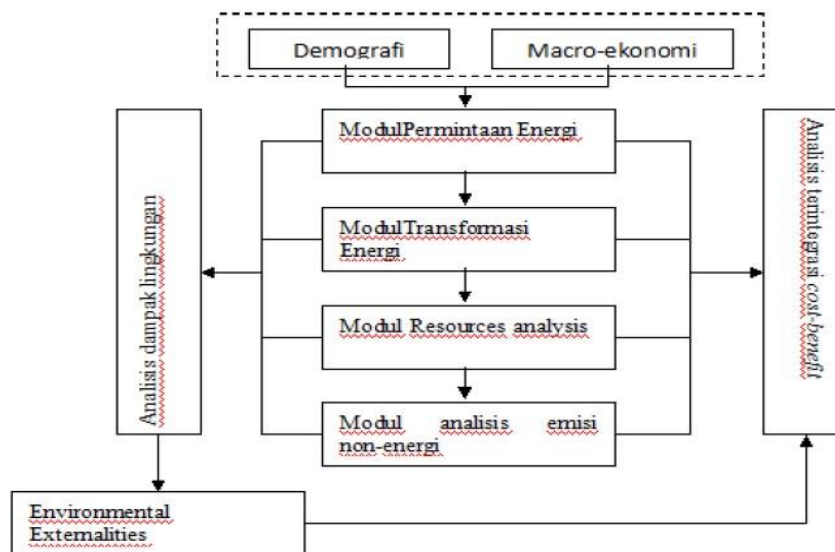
Demografi

Macro-ekonomi

ModulPermintaan Energi

ModulTransformasi Energi

Modul Resources analysis

Modul analisis emisi non-energi

Analisis dampak lingkungan

Analisis terintegrasi cost-benefit

Environmental Externalities